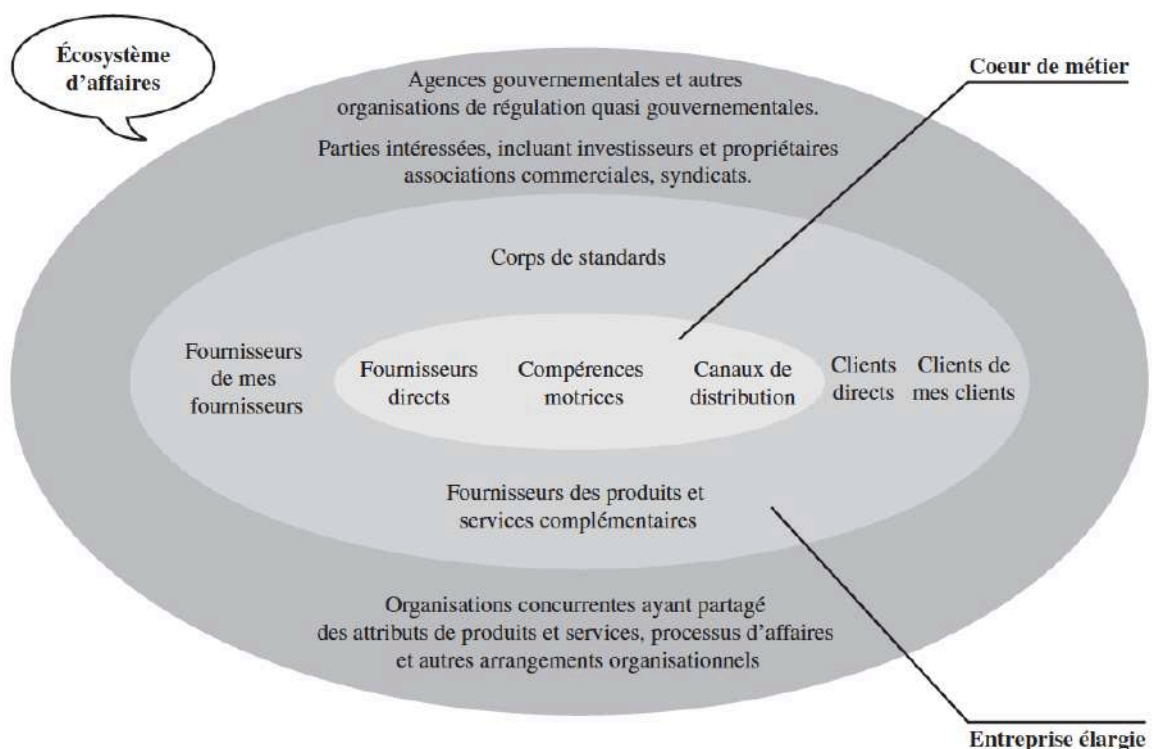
Écosystème d'affaires

Coeur de métier

Agences gouvernementales et autres organisations de régulation quasi gouvernementales.

Parties intéressées, incluant investisseurs et propriétaires associations commerciales, syndicats.

Corps de standards

Fournisseurs de mes fournisseurs

Fournisseurs directs

Compérences motrices

Canaux de distribution

Clients directs

Clients de mes clients

Fournisseurs des produits et services complémentaires

Organisations concurrentes ayant partagé des attributs de produits et services, processus d'affaires et autres arrangements organisationnels

Entreprise élargie